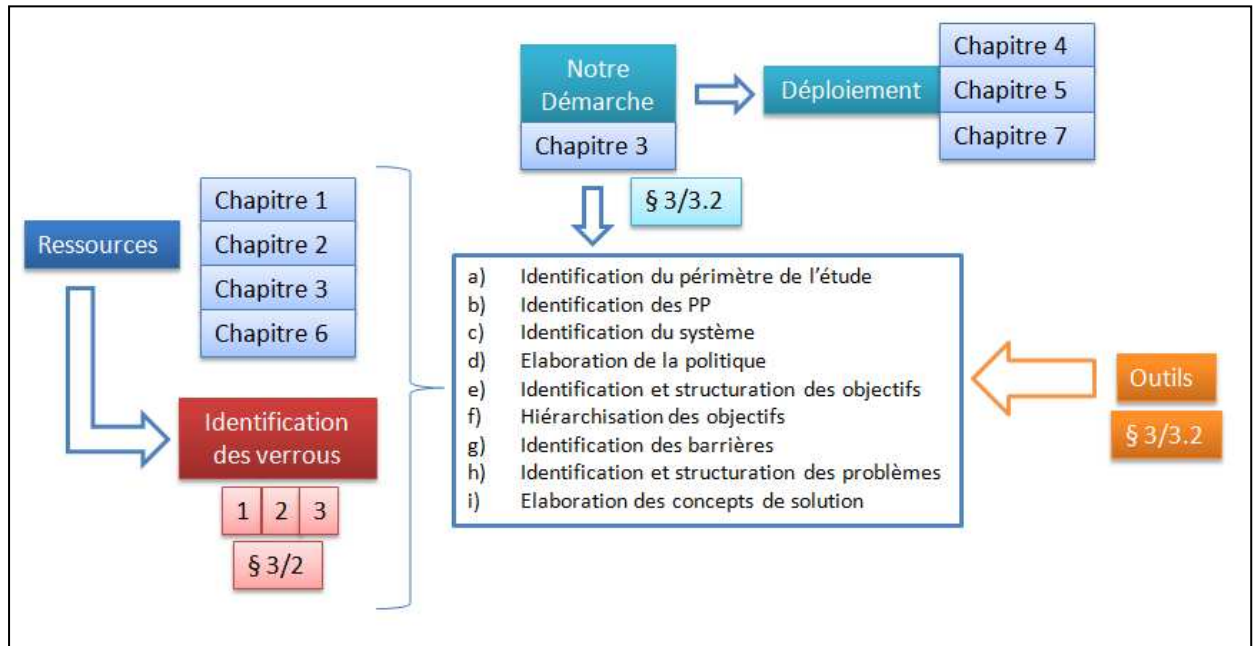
Notre Démarche

Chapitre 3

Déploiement

Chapitre 4

Chapitre 5

Chapitre 7

§ 3/3.2

Ressources

Chapitre 1

Chapitre 2

Chapitre 3

Chapitre 6

a) Identification du périmètre de l'étude
b) Identification des PP
c) Identification du système
d) Elaboration de la politique
e) Identification et structuration des objectifs
f) Hiérarchisation des objectifs
g) Identification des barrières
h) Identification et structuration des problèmes
i) Elaboration des concepts de solution

Outils

§ 3/3.2

Identification des verrous

1 2 3

§ 3/2